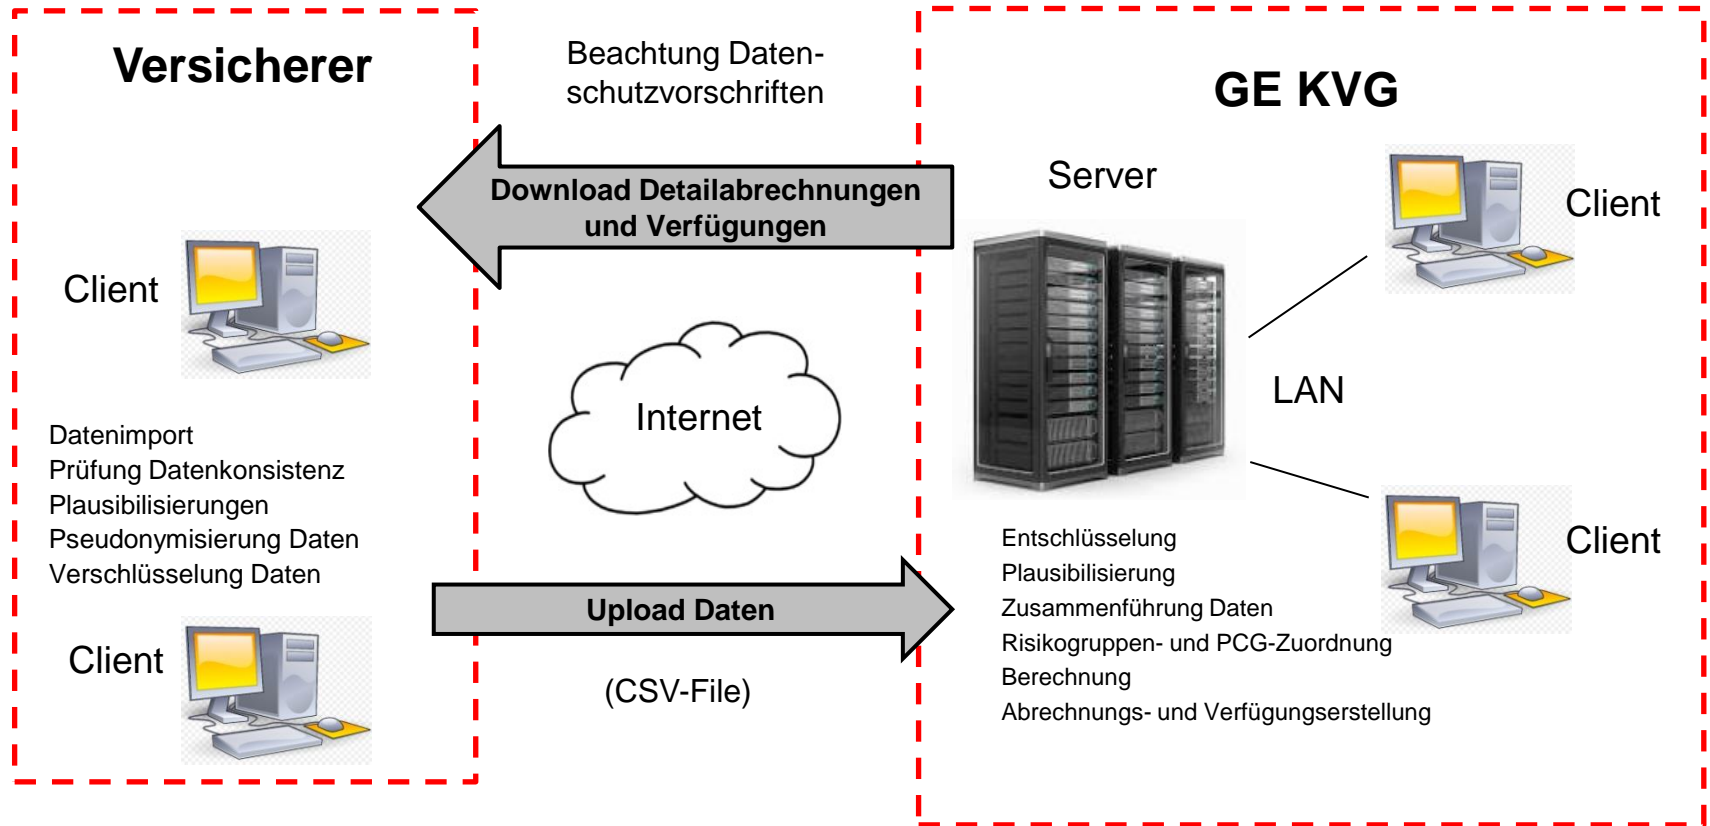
Versicherer

Beachtung Datenschutzvorschriften

GE KVG

Download Detailabrechnungen und Verfügungen

Server

Client

Client

Internet

LAN

Datenimport
Prüfung Datenkonsistenz
Plausibilisierungen
Pseudonymisierung Daten
Verschlüsselung Daten

Client

Entschlüsselung
Plausibilisierung
Zusammenführung Daten
Risikogruppen- und PCG-Zuordnung
Berechnung
Abrechnungs- und Verfügungserstellung

Upload Daten

Client

(CSV-File)